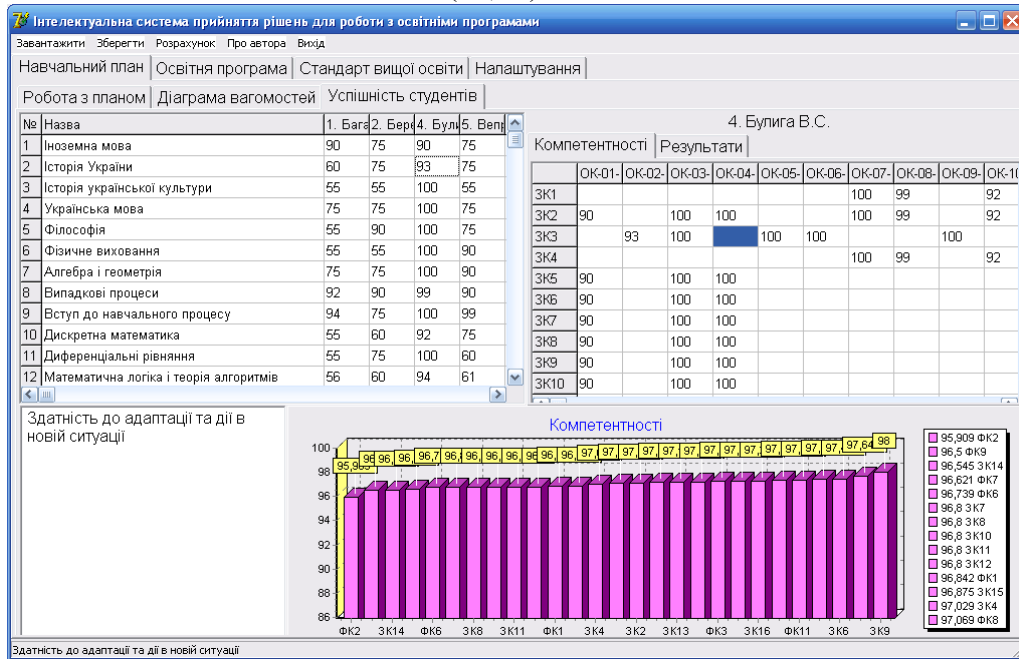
Інтелектуальна система прийняття рішень для роботи з освітніми програмами

Завантажити Зберегти Розрахунок Про автора Вихід

Навчальний план | Освітня програма | Стандарт вищої освіти | Налаштування

Робота з планом | Діаграма вагомостей | Успішність студентів

| № | Назва | 1. Бага | 2. Бере | 4. Були | 5. Веп |
|---|---|---|---|---|---|
| 1 | Іноземна мова | 90 | 75 | 90 | 75 |
| 2 | Історія України | 60 | 75 | 93 | 75 |
| 3 | Історія української культури | 55 | 55 | 100 | 55 |
| 4 | Українська мова | 75 | 75 | 100 | 75 |
| 5 | Філософія | 55 | 90 | 100 | 75 |
| 6 | Фізичне виховання | 55 | 55 | 100 | 90 |
| 7 | Алгебра і геометрія | 75 | 75 | 100 | 90 |
| 8 | Випадкові процеси | 92 | 90 | 99 | 90 |
| 9 | Вступ до навчального процесу | 94 | 75 | 100 | 99 |
| 10 | Дискретна математика | 55 | 60 | 92 | 75 |
| 11 | Диференціальні рівняння | 55 | 75 | 100 | 60 |
| 12 | Математична логіка і теорія алгоритмів | 56 | 60 | 94 | 61 |

4. Булига В.С.

Компетентності | Результати

| | ОК-01- | ОК-02- | ОК-03- | ОК-04- | ОК-05- | ОК-06- | ОК-07- | ОК-08- | ОК-09- | ОК-10 |
|---|---|---|---|---|---|---|---|---|---|---|
| ЗК1 | | | | | | | 100 | 99 | | 92 |
| ЗК2 | 90 | | 100 | 100 | | | 100 | 99 | | 92 |
| ЗК3 | | 93 | 100 | | 100 | 100 | | | 100 | |
| ЗК4 | | | | | | | 100 | 99 | | 92 |
| ЗК5 | 90 | | 100 | 100 | | | | | | |
| ЗК6 | 90 | | 100 | 100 | | | | | | |
| ЗК7 | 90 | | 100 | 100 | | | | | | |
| ЗК8 | 90 | | 100 | 100 | | | | | | |
| ЗК9 | 90 | | 100 | 100 | | | | | | |
| ЗК10 | 90 | | 100 | 100 | | | | | | |

Здатність до адаптації та дії в новій ситуації

Компетентності

100 98 96 94 92 90 88 86

95,909 96 96 96 96,7 96 96 96 96 96 96 96 97 97 97 97 97 97 97 97 97 97 97 97,64 98

ФК2 ЗК14 ФК6 ЗК8 ЗК11 ФК1 ЗК4 ЗК2 ЗК13 ФК3 ЗК16 ФК11 ЗК6 ЗК9

95,909 ФК2
96,5 ФК9
96,545 ЗК14
96,621 ФК7
96,739 ФК6
96,8 ЗК7
96,8 ЗК8
96,8 ЗК10
96,8 ЗК11
96,8 ЗК12
96,842 ФК1
96,875 ЗК15
97,029 ЗК4
97,069 ФК8

Здатність до адаптації та дії в новій ситуації